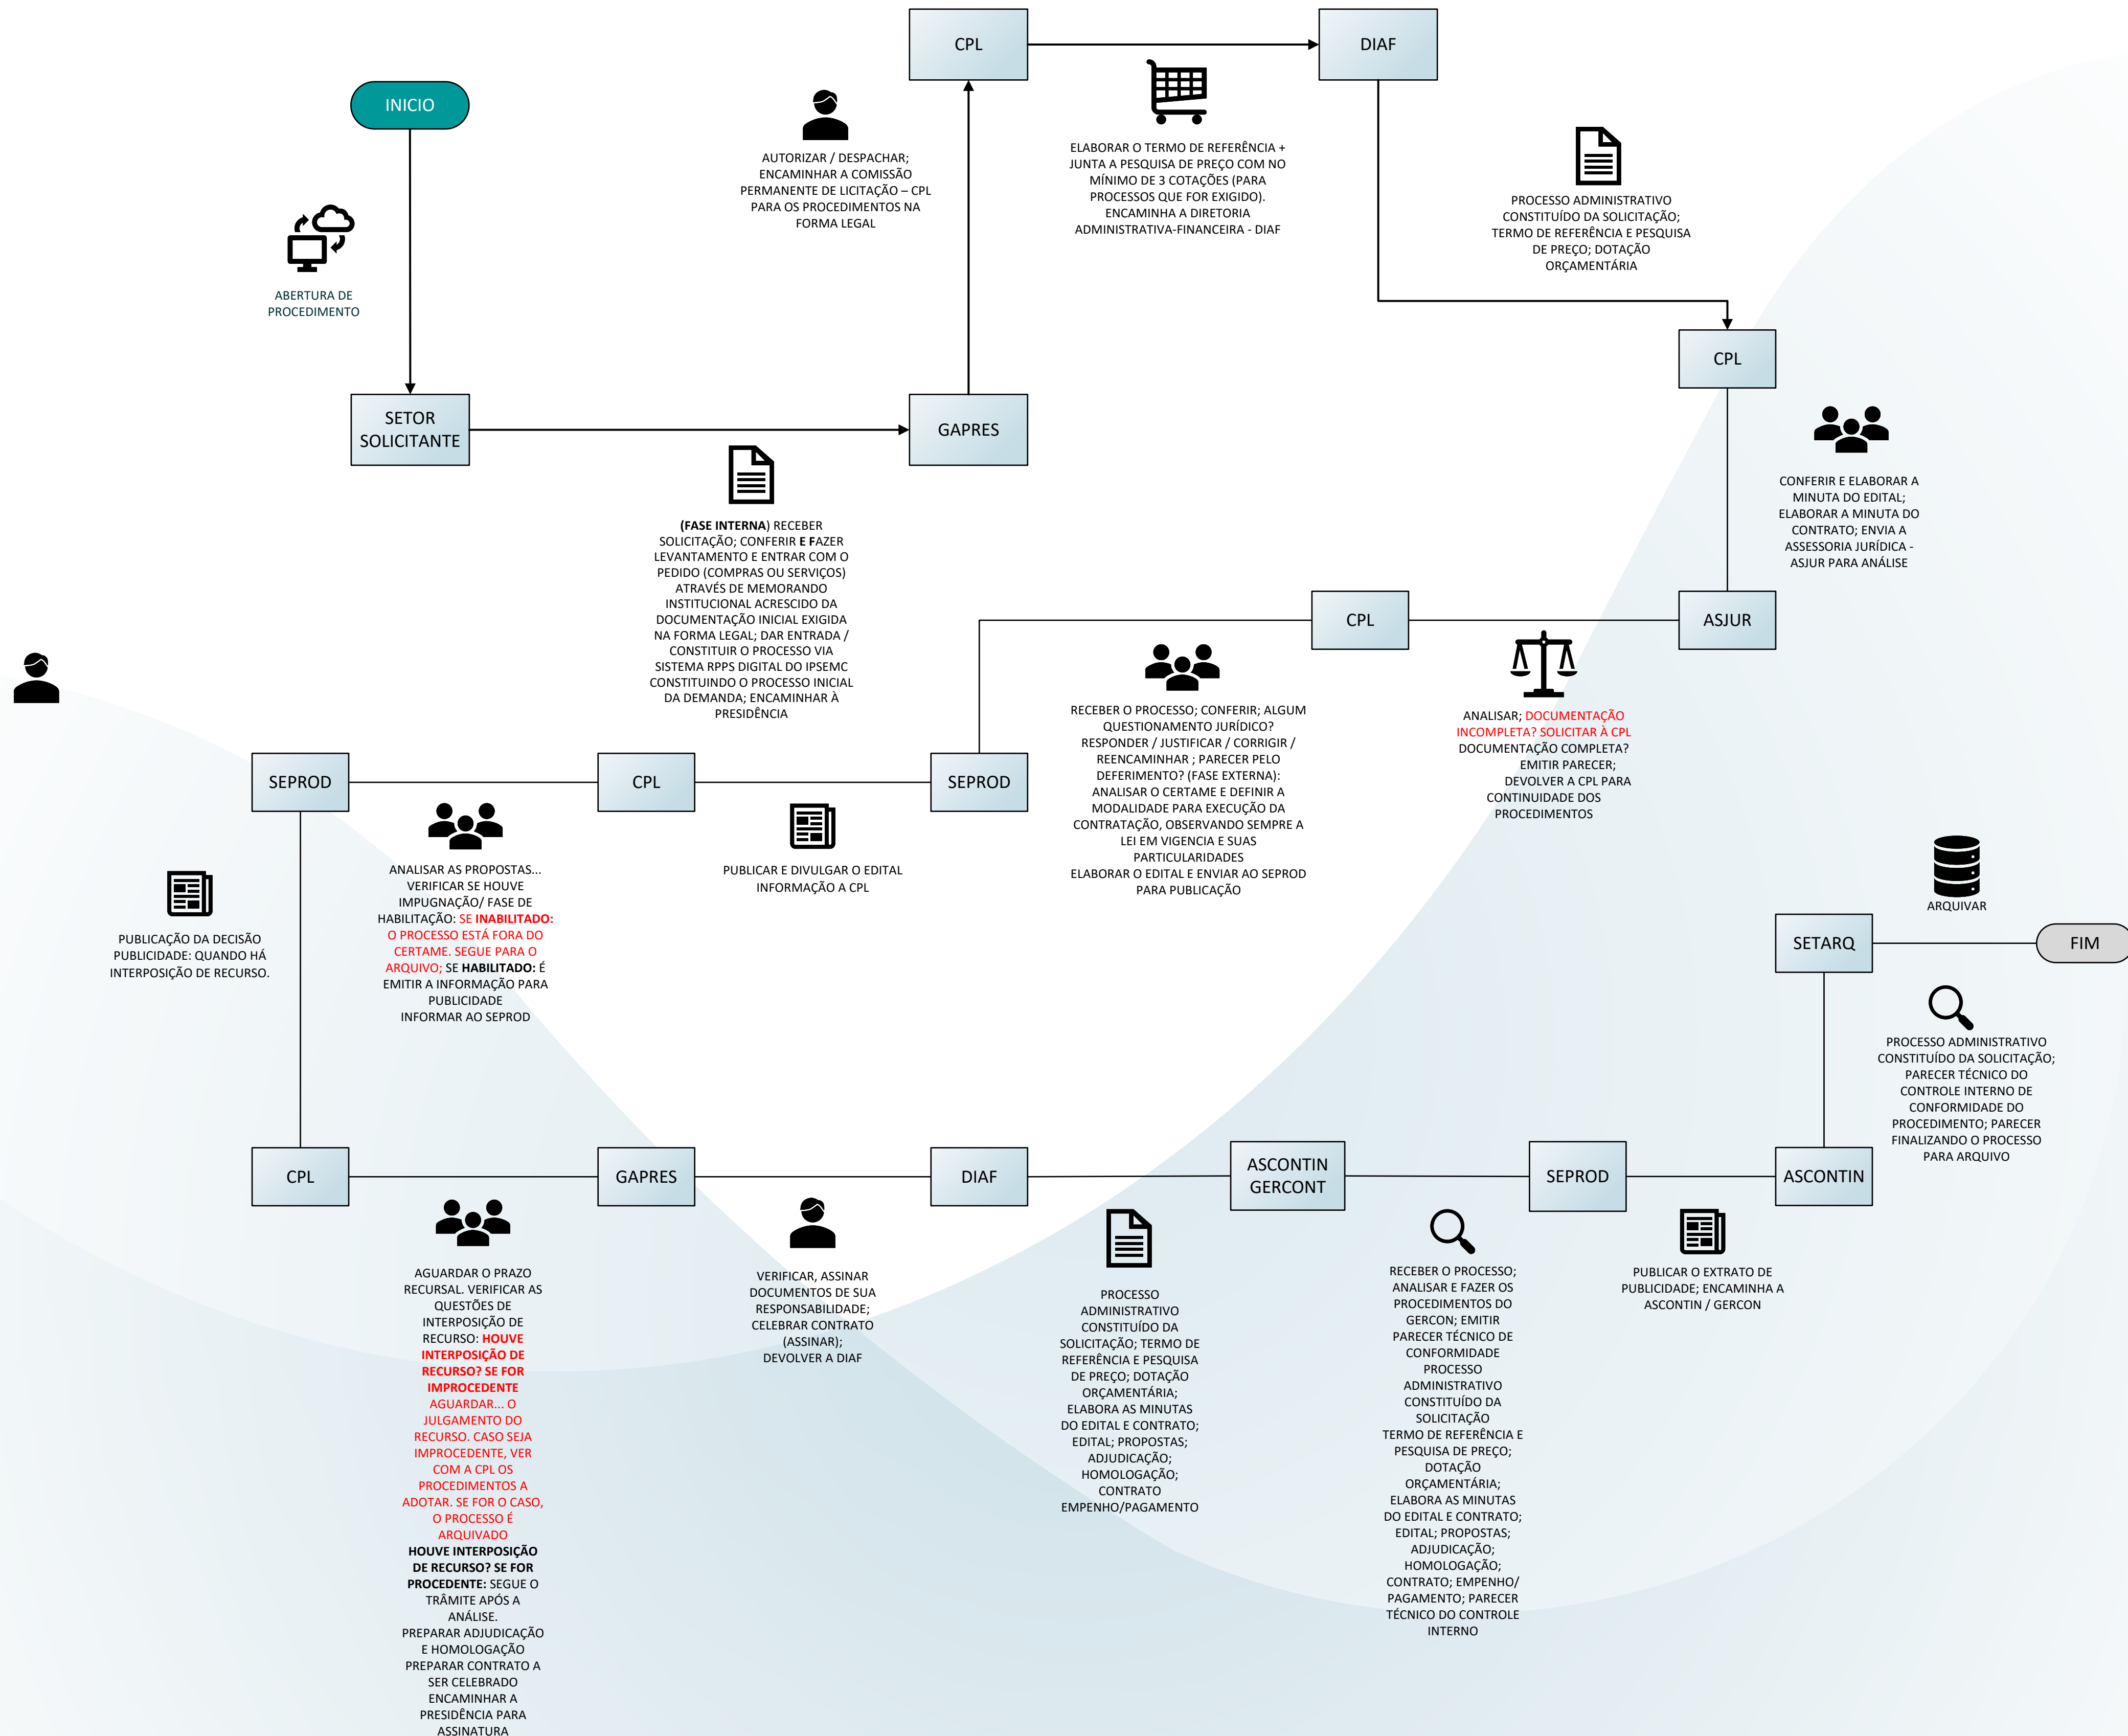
INICIO

ABERTURA DE PROCEDIMENTO

SETOR SOLICITANTE

GAPRES

(FASE INTERNA) RECEBER SOLICITAÇÃO; CONFERIR E FAZER LEVANTAMENTO E ENTRAR COM O PEDIDO (COMPRAS OU SERVIÇOS) ATRAVÉS DE MEMORANDO INSTITUCIONAL ACRESCIDO DA DOCUMENTAÇÃO INICIAL EXIGIDA NA FORMA LEGAL; DAR ENTRADA / CONSTITUIR O PROCESSO VIA SISTEMA RPPS DIGITAL DO IPSEMC CONSTITUINDO O PROCESSO INICIAL DA DEMANDA; ENCAMINHAR À PRESIDÊNCIA

AUTORIZAR / DESPACHAR; ENCAMINHAR A COMISSÃO PERMANENTE DE LICITAÇÃO – CPL PARA OS PROCEDIMENTOS NA FORMA LEGAL

CPL

ELABORAR O TERMO DE REFERÊNCIA + JUNTA A PESQUISA DE PREÇO COM NO MÍNIMO DE 3 COTAÇÕES (PARA PROCESSOS QUE FOR EXIGIDO). ENCAMINHA A DIRETORIA ADMINISTRATIVA-FINANCEIRA - DIAF

DIAF

PROCESSO ADMINISTRATIVO CONSTITUÍDO DA SOLICITAÇÃO; TERMO DE REFERÊNCIA E PESQUISA DE PREÇO; DOTAÇÃO ORÇAMENTÁRIA

CPL

CONFERIR E ELABORAR A MINUTA DO EDITAL; ELABORAR A MINUTA DO CONTRATO; ENVIA A ASSESSORIA JURÍDICA - ASJUR PARA ANÁLISE

ASJUR

ANALISAR; DOCUMENTAÇÃO INCOMPLETA? SOLICITAR À CPL DOCUMENTAÇÃO COMPLETA? EMITIR PARECER; DEVOLVER A CPL PARA CONTINUIDADE DOS PROCEDIMENTOS

CPL

RECEBER O PROCESSO; CONFERIR; ALGUM QUESTIONAMENTO JURÍDICO? RESPONDER / JUSTIFICAR / CORRIGIR / REENCAMINHAR ; PARECER PELO DEFERIMENTO? (FASE EXTERNA): ANALISAR O CERTAME E DEFINIR A MODALIDADE PARA EXECUÇÃO DA CONTRATAÇÃO, OBSERVANDO SEMPRE A LEI EM VIGENCIA E SUAS PARTICULARIDADES ELABORAR O EDITAL E ENVIAR AO SEPROD PARA PUBLICAÇÃO

SEPROD

PUBLICAR E DIVULGAR O EDITAL INFORMAÇÃO A CPL

CPL

ANALISAR AS PROPOSTAS... VERIFICAR SE HOUVE IMPUGNAÇÃO/ FASE DE HABILITAÇÃO: SE INABILITADO: O PROCESSO ESTÁ FORA DO CERTAME. SEGUE PARA O ARQUIVO; SE HABILITADO: É EMITIR A INFORMAÇÃO PARA PUBLICIDADE INFORMAR AO SEPROD

SEPROD

PUBLICAÇÃO DA DECISÃO PUBLICIDADE: QUANDO HÁ INTERPOSIÇÃO DE RECURSO.

CPL

AGUARDAR O PRAZO RECURSAL. VERIFICAR AS QUESTÕES DE INTERPOSIÇÃO DE RECURSO: HOUVE INTERPOSIÇÃO DE RECURSO? SE FOR IMPROCEDENTE AGUARDAR... O JULGAMENTO DO RECURSO. CASO SEJA IMPROCEDENTE, VER COM A CPL OS PROCEDIMENTOS A ADOTAR. SE FOR O CASO, O PROCESSO É ARQUIVADO HOUVE INTERPOSIÇÃO DE RECURSO? SE FOR PROCEDENTE: SEGUE O TRÂMITE APÓS A ANÁLISE. PREPARAR ADJUDICAÇÃO E HOMOLOGAÇÃO PREPARAR CONTRATO A SER CELEBRADO ENCAMINHAR A PRESIDÊNCIA PARA ASSINATURA

GAPRES

VERIFICAR, ASSINAR DOCUMENTOS DE SUA RESPONSABILIDADE; CELEBRAR CONTRATO (ASSINAR); DEVOLVER A DIAF

DIAF

PROCESSO ADMINISTRATIVO CONSTITUÍDO DA SOLICITAÇÃO; TERMO DE REFERÊNCIA E PESQUISA DE PREÇO; DOTAÇÃO ORÇAMENTÁRIA; ELABORA AS MINUTAS DO EDITAL E CONTRATO; EDITAL; PROPOSTAS; ADJUDICAÇÃO; HOMOLOGAÇÃO; CONTRATO EMPENHO/PAGAMENTO

ASCONTIN GERCONT

RECEBER O PROCESSO; ANALISAR E FAZER OS PROCEDIMENTOS DO GERCON; EMITIR PARECER TÉCNICO DE CONFORMIDADE PROCESSO ADMINISTRATIVO CONSTITUÍDO DA SOLICITAÇÃO TERMO DE REFERÊNCIA E PESQUISA DE PREÇO; DOTAÇÃO ORÇAMENTÁRIA; ELABORA AS MINUTAS DO EDITAL E CONTRATO; EDITAL; PROPOSTAS; ADJUDICAÇÃO; HOMOLOGAÇÃO; CONTRATO; EMPENHO/ PAGAMENTO; PARECER TÉCNICO DO CONTROLE INTERNO

SEPROD

PUBLICAR O EXTRATO DE PUBLICIDADE; ENCAMINHA A ASCONTIN / GERCON

ASCONTIN

PROCESSO ADMINISTRATIVO CONSTITUÍDO DA SOLICITAÇÃO; PARECER TÉCNICO DO CONTROLE INTERNO DE CONFORMIDADE DO PROCEDIMENTO; PARECER FINALIZANDO O PROCESSO PARA ARQUIVO

SETARQ

ARQUIVAR

FIM